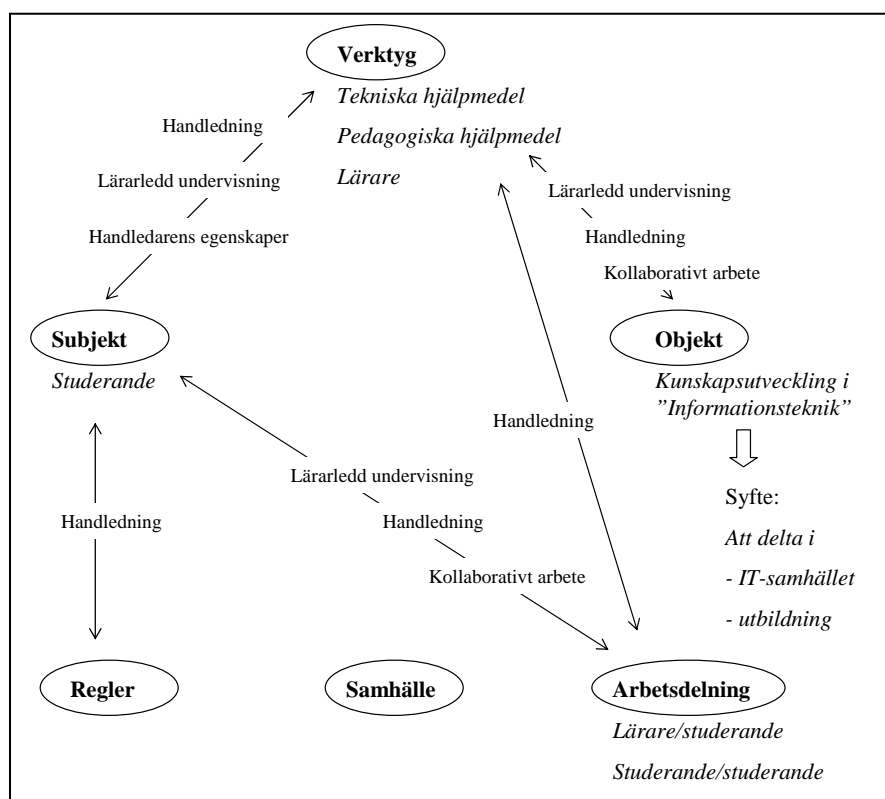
**Verktyg**

*Tekniska hjälpmedel*

*Pedagogiska hjälpmedel*

*Lärare*

Handledning

Lärarledd undervisning

Handledarens egenskaper

Lärarledd undervisning

Handledning

Kollaborativt arbete

**Subjekt**

*Studerande*

**Objekt**

*Kunskapsutveckling i "Informationsteknik"*

Syfte:

*Att delta i*

*- IT-samhället*

*- utbildning*

Handledning

Lärarledd undervisning

Handledning

Kollaborativt arbete

Handledning

**Regler**

**Samhälle**

**Arbetsdelning**

*Lärare/studerande*

*Studerande/studerande*